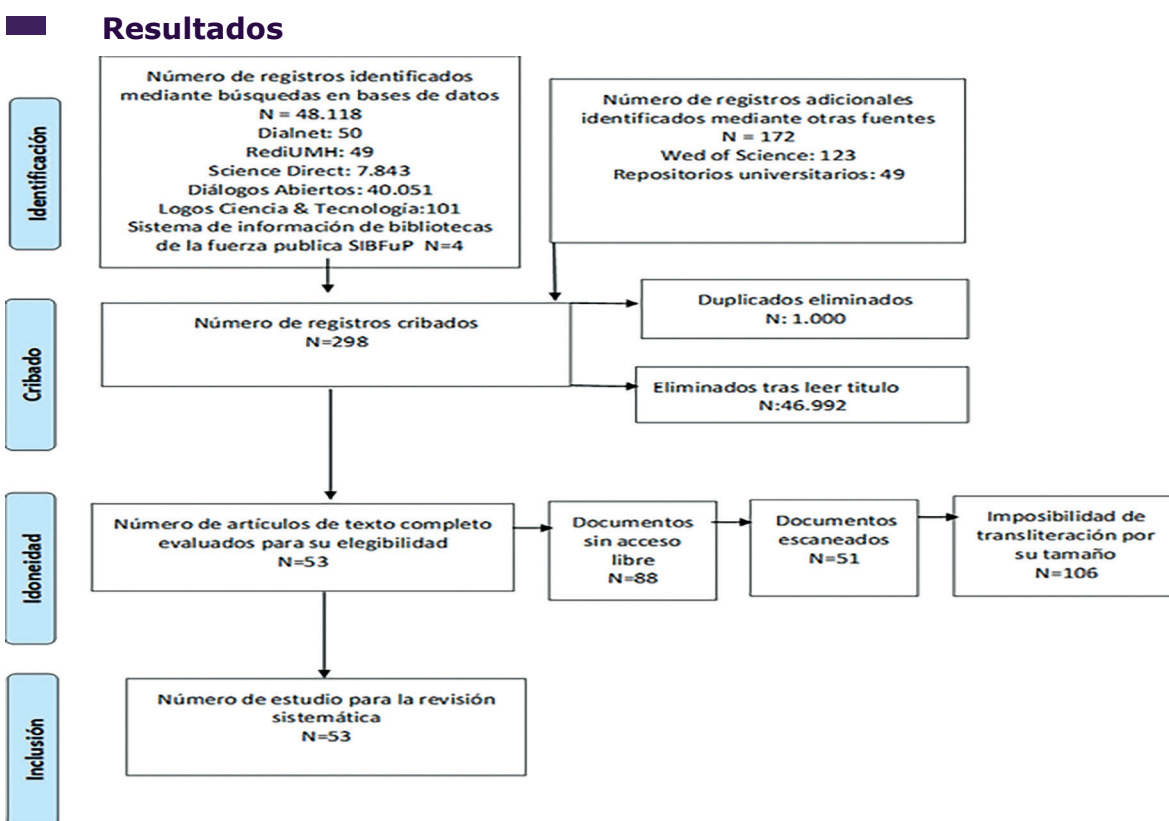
Resultados

Identificación

Número de registros identificados mediante búsquedas en bases de datos
N = 48.118
Dialnet: 50
RediUMH: 49
Science Direct: 7.843
Diálogos Abiertos: 40.051
Logos Ciencia & Tecnología:101
Sistema de información de bibliotecas de la fuerza publica SIBFuP N=4

Número de registros adicionales identificados mediante otras fuentes
N = 172
Wed of Science: 123
Repositorios universitarios: 49

Cribado

Número de registros cribados
N=298

Duplicados eliminados
N: 1.000

Eliminados tras leer titulo
N:46.992

Idoneidad

Número de artículos de texto completo evaluados para su elegibilidad
N=53

Documentos sin acceso libre
N=88

Documentos escaneados
N=51

Imposibilidad de transliteración por su tamaño
N=106

Inclusión

Número de estudio para la revisión sistemática
N=53